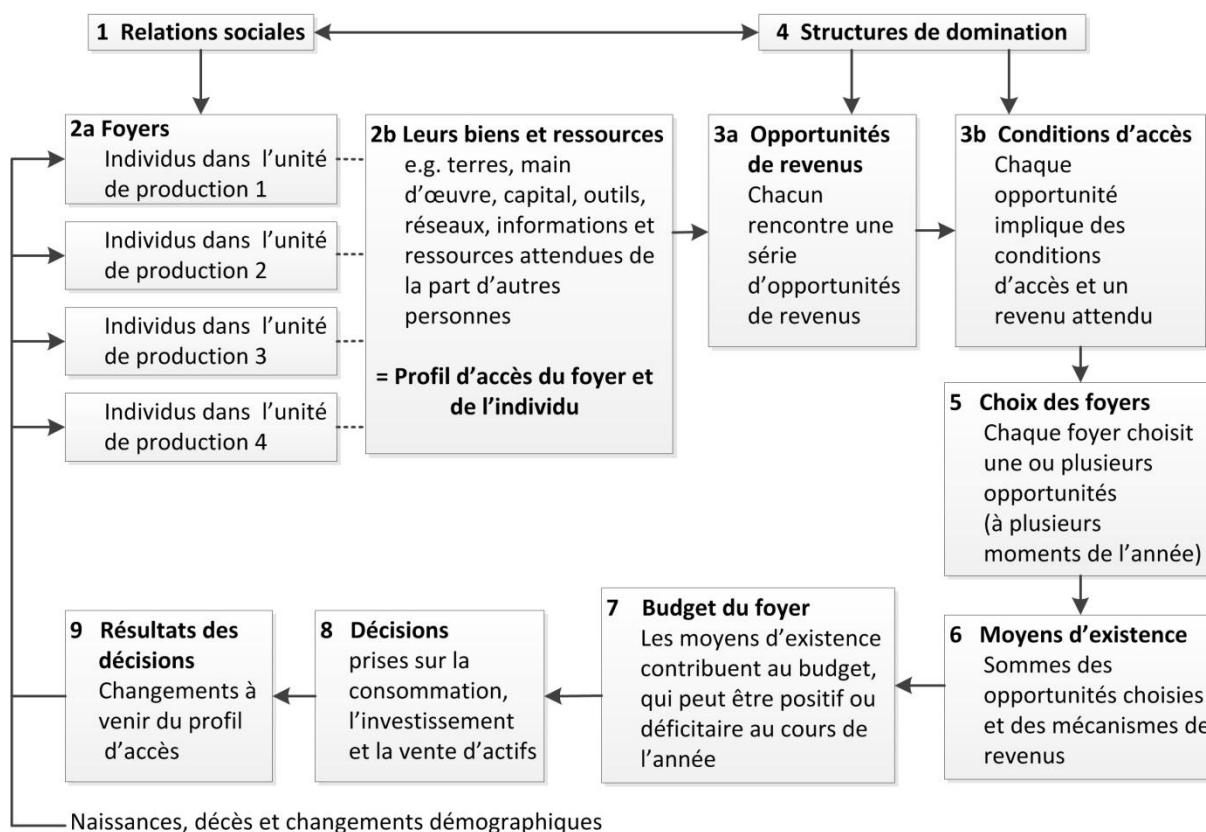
1 Relations sociales

4 Structures de domination

2a Foyers
Individus dans l'unité de production 1

Individus dans l'unité de production 2

Individus dans l'unité de production 3

Individus dans l'unité de production 4

2b Leurs biens et ressources
e.g. terres, main d'œuvre, capital, outils, réseaux, informations et ressources attendues de la part d'autres personnes

= Profil d'accès du foyer et de l'individu

3a Opportunités de revenus
Chacun rencontre une série d'opportunités de revenus

3b Conditions d'accès
Chaque opportunité implique des conditions d'accès et un revenu attendu

5 Choix des foyers
Chaque foyer choisit une ou plusieurs opportunités (à plusieurs moments de l'année)

6 Moyens d'existence
Sommes des opportunités choisies et des mécanismes de revenus

7 Budget du foyer
Les moyens d'existence contribuent au budget, qui peut être positif ou déficitaire au cours de l'année

8 Décisions
prises sur la consommation, l'investissement et la vente d'actifs

9 Résultats des décisions
Changements à venir du profil d'accès

Naissances, décès et changements démographiques